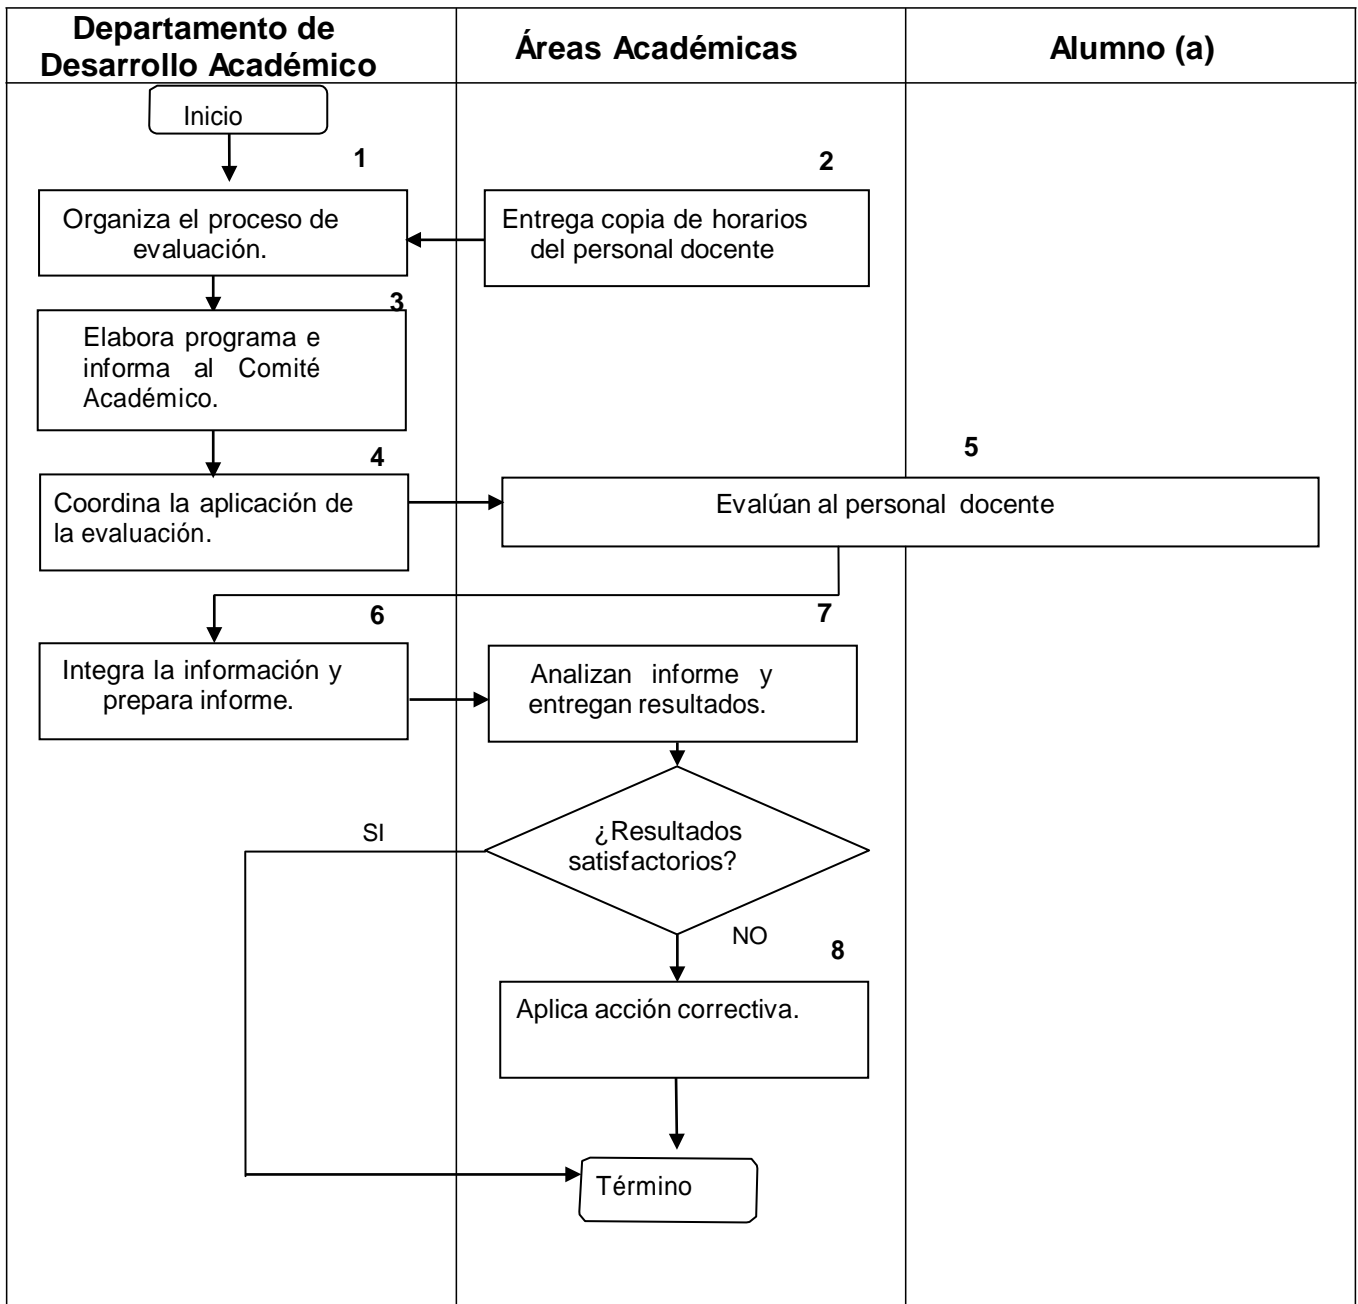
Departamento de Desarrollo Académico

Áreas Académicas

Alumno (a)

Inicio

1

Organiza el proceso de evaluación.

2

Entrega copia de horarios del personal docente

3

Elabora programa e informa al Comité Académico.

4

Coordina la aplicación de la evaluación.

5

Evalúan al personal docente

6

Integra la información y prepara informe.

7

Analizan informe y entregan resultados.

¿Resultados satisfactorios?

SI

NO

8

Aplica acción correctiva.

Término